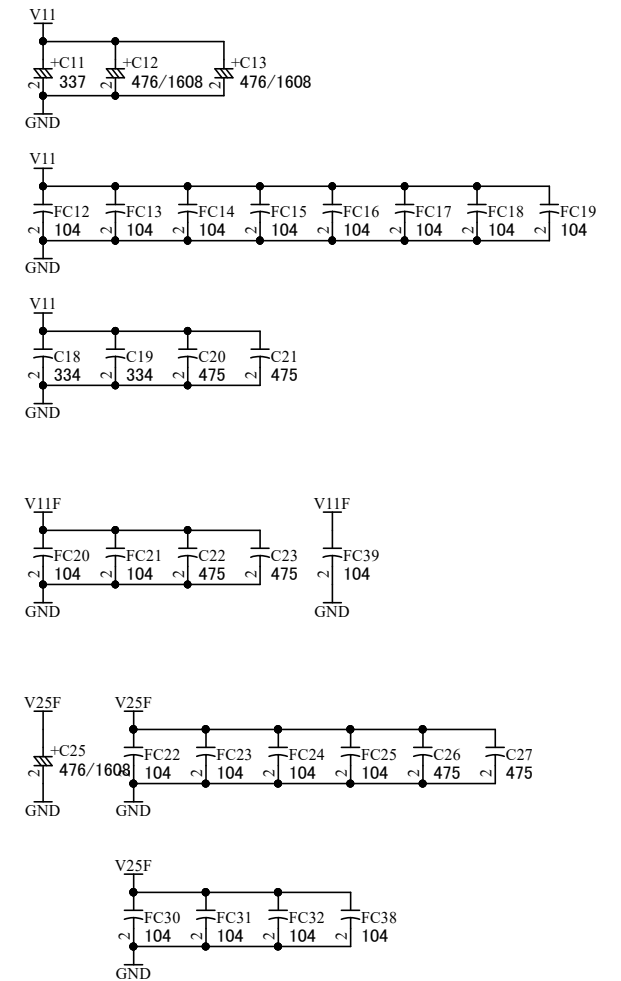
V11
+C11
337
2
+C12
476/1608
2
+C13
476/1608
2
GND

V11
FC12
104
2
FC13
104
2
FC14
104
2
FC15
104
2
FC16
104
2
FC17
104
2
FC18
104
2
FC19
104
2
GND

V11
C18
334
2
C19
334
2
C20
475
2
C21
475
2
GND

V11F
FC20
104
2
FC21
104
2
C22
475
2
C23
475
2
GND

V11F
FC39
104
2
GND

V25F
+C25
476/1608
2
GND

V25F
FC22
104
2
FC23
104
2
FC24
104
2
FC25
104
2
C26
475
2
C27
475
2
GND

V25F
FC30
104
2
FC31
104
2
FC32
104
2
FC38
104
2
GND